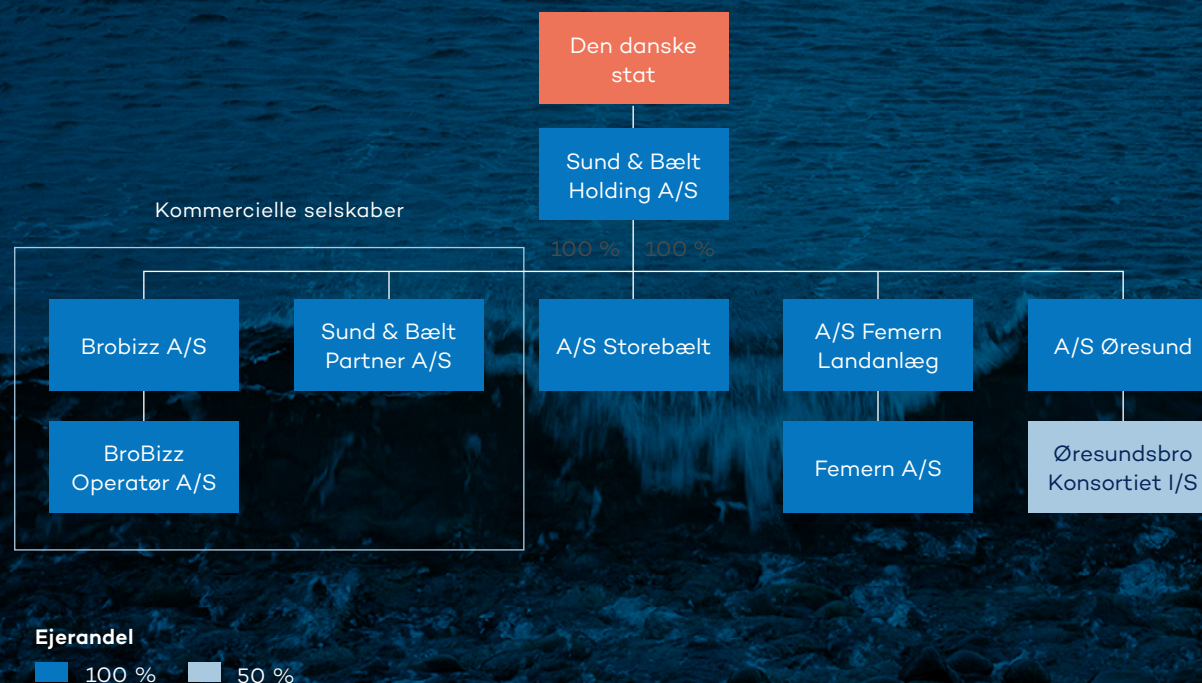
Den danske stat

Sund & Bælt Holding A/S

Kommercielle selskaber

100 %

100 %

Brobizz A/S

Sund & Bælt Partner A/S

A/S Storebælt

A/S Femern Landanlæg

A/S Øresund

BroBizz Operatør A/S

Femern A/S

Øresundsbro Konsortiet I/S

Ejerandel

100 %

50 %